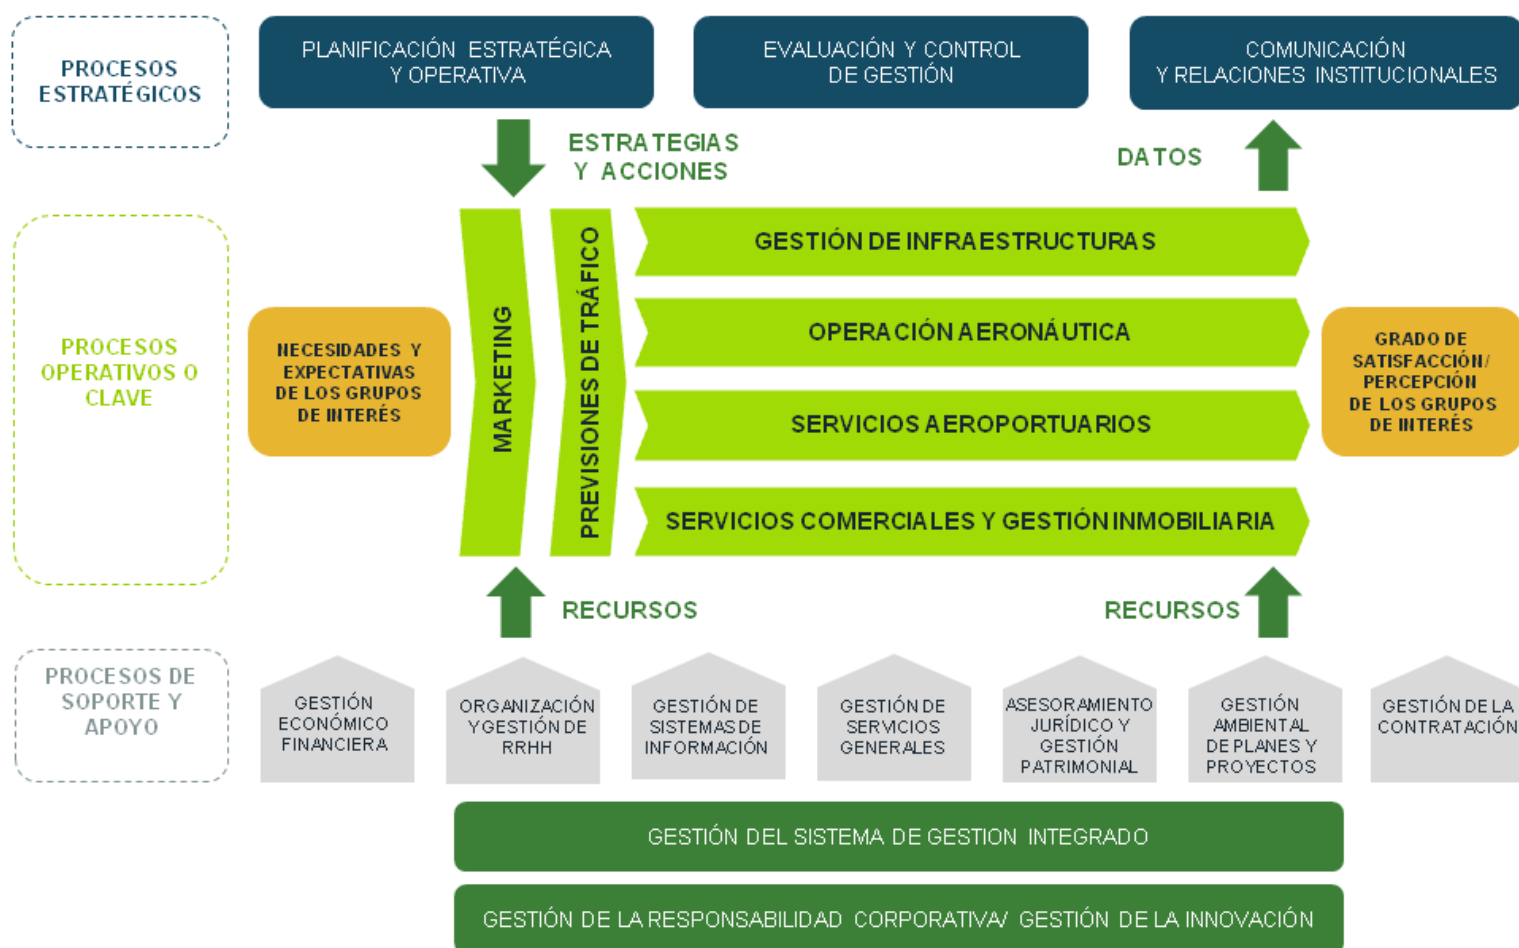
PROCESOS ESTRATÉGICOS

PLANIFICACIÓN ESTRATÉGICA Y OPERATIVA

EVALUACIÓN Y CONTROL DE GESTIÓN

COMUNICACIÓN Y RELACIONES INSTITUCIONALES

ESTRATEGIAS Y ACCIONES

DATOS

PROCESOS OPERATIVOS O CLAVE

NECESIDADES Y EXPECTATIVAS DE LOS GRUPOS DE INTERÉS

MARKETING

PREVISIONES DE TRÁFICO

GESTIÓN DE INFRAESTRUCTURAS

OPERACIÓN AERONÁUTICA

SERVICIOS AEROPORTUARIOS

SERVICIOS COMERCIALES Y GESTIÓN INMOBILIARIA

GRADO DE SATISFACCIÓN/ PERCEPCIÓN DE LOS GRUPOS DE INTERÉS

RECURSOS

RECURSOS

PROCESOS DE SOPORTE Y APOYO

GESTIÓN ECONÓMICO FINANCIERA

ORGANIZACIÓN Y GESTIÓN DE RRHH

GESTIÓN DE SISTEMAS DE INFORMACIÓN

GESTIÓN DE SERVICIOS GENERALES

ASESORAMIENTO JURÍDICO Y GESTIÓN PATRIMONIAL

GESTIÓN AMBIENTAL DE PLANES Y PROYECTOS

GESTIÓN DE LA CONTRATACIÓN

GESTIÓN DEL SISTEMA DE GESTION INTEGRADO

GESTIÓN DE LA RESPONSABILIDAD CORPORATIVA/ GESTIÓN DE LA INNOVACIÓN